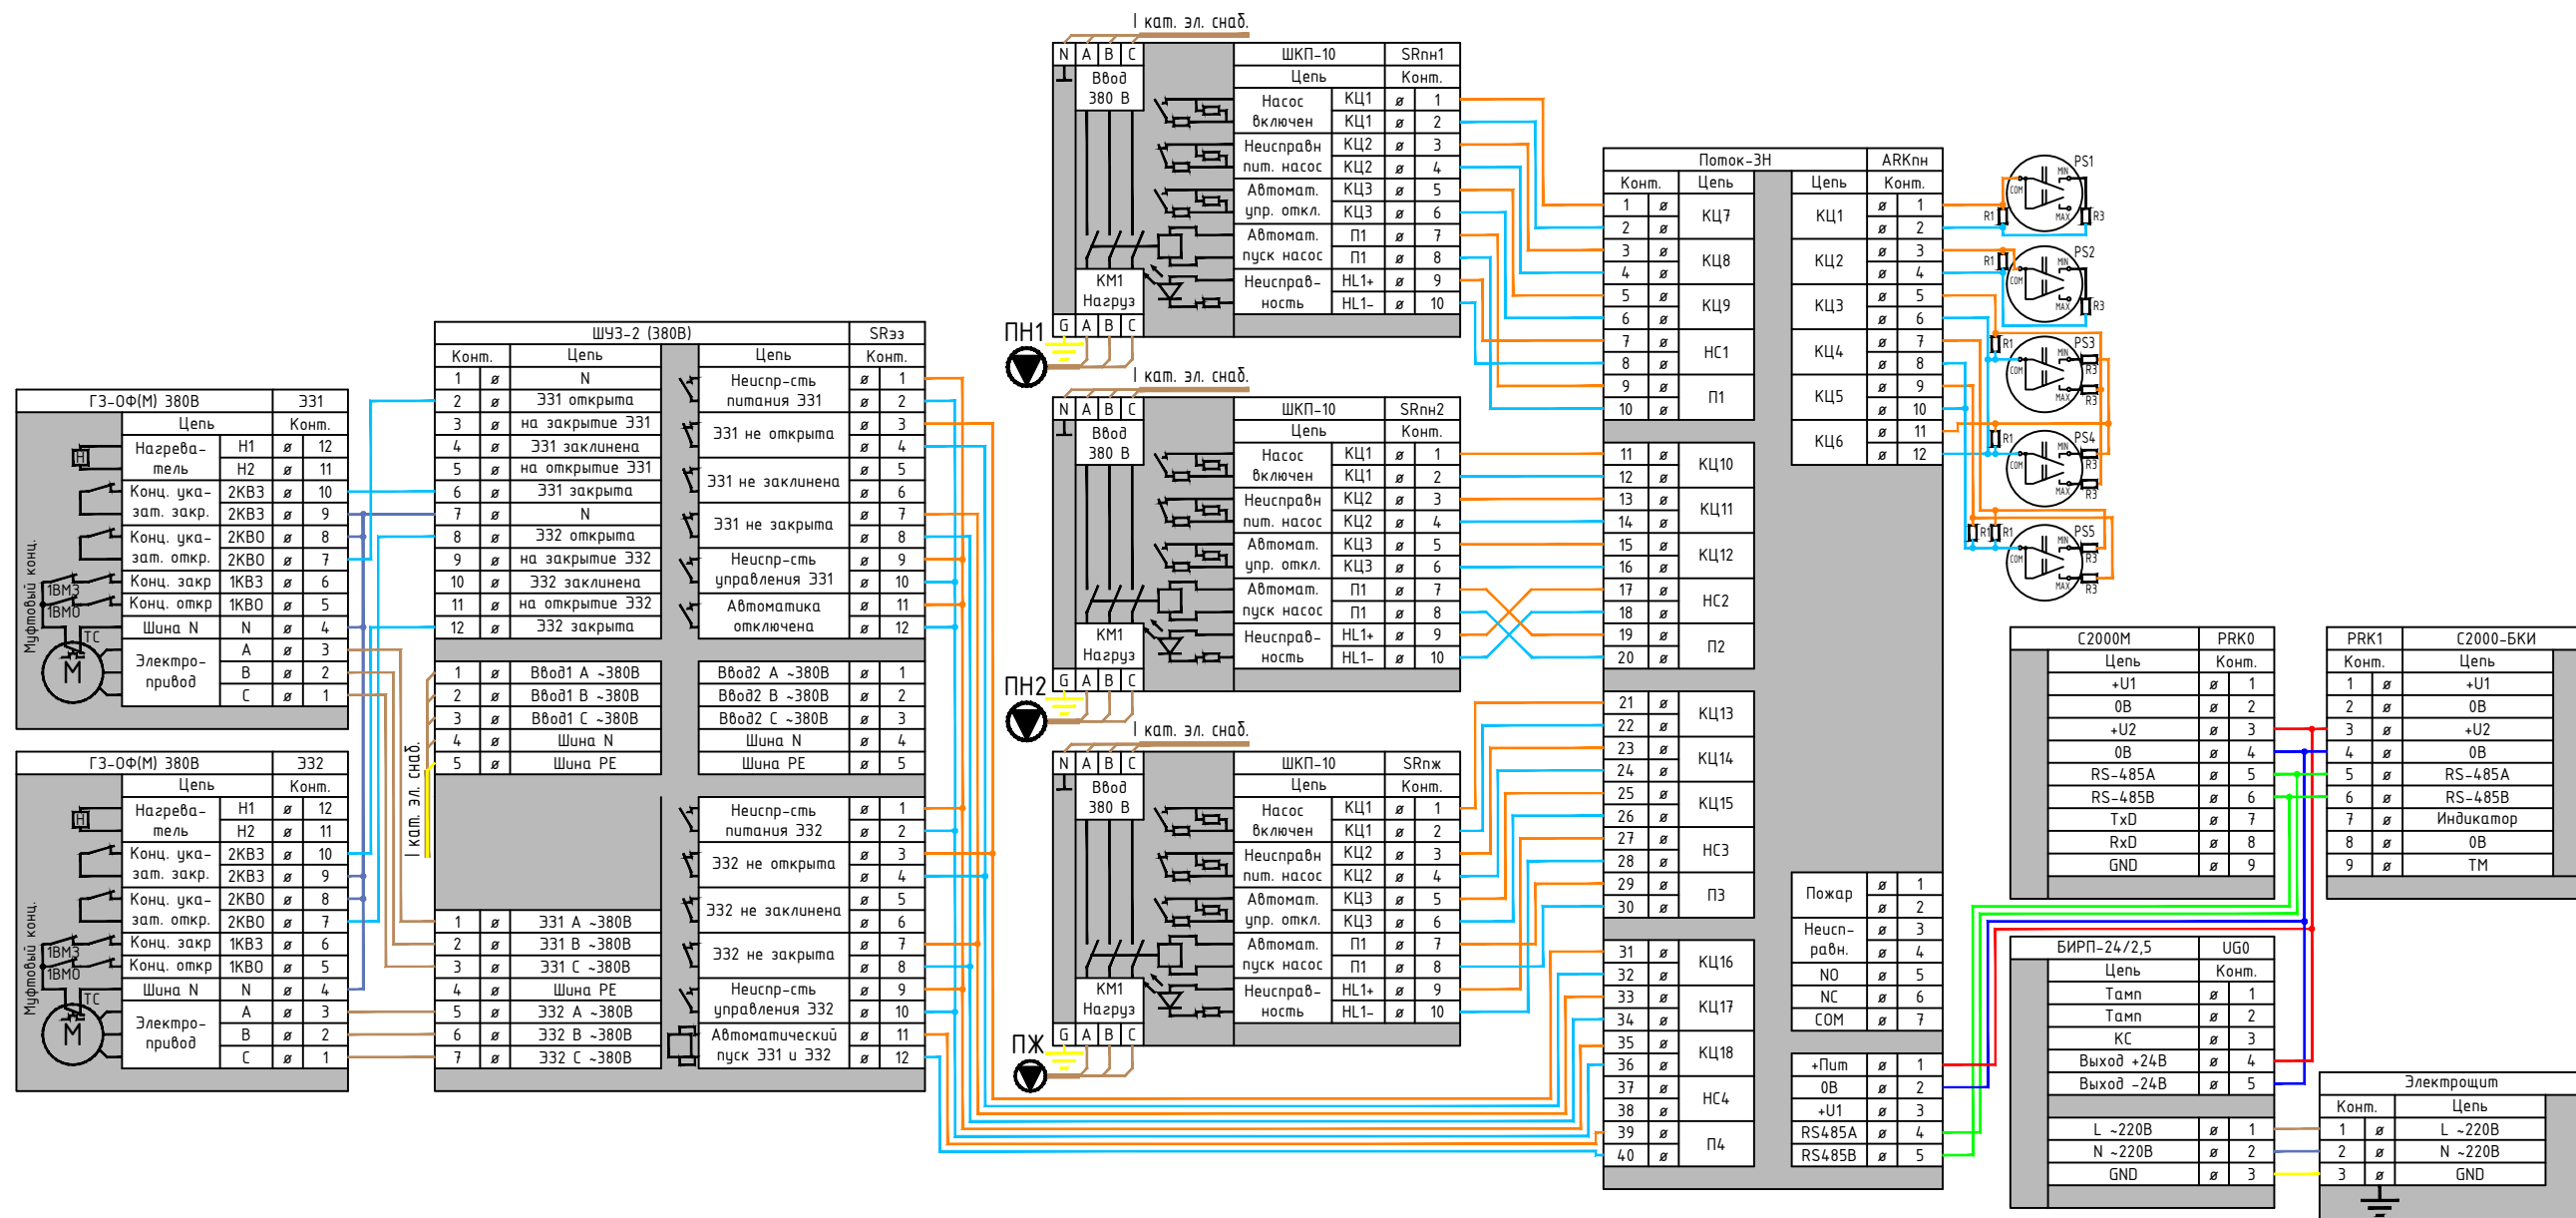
I кат. эл. снаб.

| N | A | B | C |
|---|---|---|---|

Ввод 380 В

KM1 Нагруз

| G | A | B | C |
|---|---|---|---|

ПН1

| ШКП-10 | | SRпн1 |
|---|---|---|
| Цепь | | Конт. |
| Насос включен | КЦ1 | ø 1 |
| | КЦ1 | ø 2 |
| Неисправн пит. насос | КЦ2 | ø 3 |
| | КЦ2 | ø 4 |
| Автомат. упр. откл. | КЦ3 | ø 5 |
| | КЦ3 | ø 6 |
| Автомат. пуск насос | П1 | ø 7 |
| | П1 | ø 8 |
| Неисправ-ность | HL1+ | ø 9 |
| | HL1- | ø 10 |

I кат. эл. снаб.

ПН2

| ШКП-10 | | SRпн2 |
|---|---|---|
| Цепь | | Конт. |
| Насос включен | КЦ1 | ø 1 |
| | КЦ1 | ø 2 |
| Неисправн пит. насос | КЦ2 | ø 3 |
| | КЦ2 | ø 4 |
| Автомат. упр. откл. | КЦ3 | ø 5 |
| | КЦ3 | ø 6 |
| Автомат. пуск насос | П1 | ø 7 |
| | П1 | ø 8 |
| Неисправ-ность | HL1+ | ø 9 |
| | HL1- | ø 10 |

I кат. эл. снаб.

ПЖ

| ШКП-10 | | SRпж |
|---|---|---|
| Цепь | | Конт. |
| Насос включен | КЦ1 | ø 1 |
| | КЦ1 | ø 2 |
| Неисправн пит. насос | КЦ2 | ø 3 |
| | КЦ2 | ø 4 |
| Автомат. упр. откл. | КЦ3 | ø 5 |
| | КЦ3 | ø 6 |
| Автомат. пуск насос | П1 | ø 7 |
| | П1 | ø 8 |
| Неисправ-ность | HL1+ | ø 9 |
| | HL1- | ø 10 |

| ГЗ-ОФ(М) 380В | | ЭЗ1 |
|---|---|---|
| Цепь | | Конт. |
| Нагрева-тель | H1 | ø 12 |
| | H2 | ø 11 |
| Конц. ука-зат. закр. | 2КВЗ | ø 10 |
| | 2КВЗ | ø 9 |
| Конц. ука-зат. откр. | 2КВО | ø 8 |
| | 2КВО | ø 7 |
| Конц. закр | 1КВЗ | ø 6 |
| Конц. откр | 1КВО | ø 5 |
| Шина N | N | ø 4 |
| Электро-привод | A | ø 3 |
| | B | ø 2 |
| | C | ø 1 |

Муфтовый конц. 1ВМЗ 1ВМО ТС М

| ГЗ-ОФ(М) 380В | | ЭЗ2 |
|---|---|---|
| Цепь | | Конт. |
| Нагрева-тель | H1 | ø 12 |
| | H2 | ø 11 |
| Конц. ука-зат. закр. | 2КВЗ | ø 10 |
| | 2КВЗ | ø 9 |
| Конц. ука-зат. откр. | 2КВО | ø 8 |
| | 2КВО | ø 7 |
| Конц. закр | 1КВЗ | ø 6 |
| Конц. откр | 1КВО | ø 5 |
| Шина N | N | ø 4 |
| Электро-привод | A | ø 3 |
| | B | ø 2 |
| | C | ø 1 |

Муфтовый конц. 1ВМЗ 1ВМО ТС М

I кат. эл. снаб.

| ШУЗ-2 (380В) | | | | SRзз |
|---|---|---|---|---|
| Конт. | Цепь | Цепь | | Конт. |
| 1 ø | N | Неиспр-сть питания ЭЗ1 | ø | 1 |
| 2 ø | ЭЗ1 открыта | | ø | 2 |
| 3 ø | на закрытие ЭЗ1 | ЭЗ1 не открыта | ø | 3 |
| 4 ø | ЭЗ1 заклинена | | ø | 4 |
| 5 ø | на открытие ЭЗ1 | ЭЗ1 не заклинена | ø | 5 |
| 6 ø | ЭЗ1 закрыта | | ø | 6 |
| 7 ø | N | ЭЗ1 не закрыта | ø | 7 |
| 8 ø | ЭЗ2 открыта | | ø | 8 |
| 9 ø | на закрытие ЭЗ2 | Неиспр-сть управления ЭЗ1 | ø | 9 |
| 10 ø | ЭЗ2 заклинена | | ø | 10 |
| 11 ø | на открытие ЭЗ2 | Автоматика отключена | ø | 11 |
| 12 ø | ЭЗ2 закрыта | | ø | 12 |
| 1 ø | Ввод1 A ~380В | Ввод2 A ~380В | ø | 1 |
| 2 ø | Ввод1 B ~380В | Ввод2 B ~380В | ø | 2 |
| 3 ø | Ввод1 C ~380В | Ввод2 C ~380В | ø | 3 |
| 4 ø | Шина N | Шина N | ø | 4 |
| 5 ø | Шина PE | Шина PE | ø | 5 |
| | | Неиспр-сть питания ЭЗ2 | ø | 1 |
| | | | ø | 2 |
| | | ЭЗ2 не открыта | ø | 3 |
| | | | ø | 4 |
| | | ЭЗ2 не заклинена | ø | 5 |
| | | | ø | 6 |
| 1 ø | ЭЗ1 A ~380В | ЭЗ2 не закрыта | ø | 7 |
| 2 ø | ЭЗ1 B ~380В | | ø | 8 |
| 3 ø | ЭЗ1 C ~380В | Неиспр-сть управления ЭЗ2 | ø | 9 |
| 4 ø | Шина PE | | ø | 10 |
| 5 ø | ЭЗ2 A ~380В | Автоматический пуск ЭЗ1 и ЭЗ2 | ø | 11 |
| 6 ø | ЭЗ2 B ~380В | | ø | 12 |
| 7 ø | ЭЗ2 C ~380В | | | |

| Поток-3Н | | | | ARKпн |
|---|---|---|---|---|
| Конт. | Цепь | Цепь | | Конт. |
| 1 ø | КЦ7 | КЦ1 | ø | 1 |
| 2 ø | | | ø | 2 |
| 3 ø | КЦ8 | КЦ2 | ø | 3 |
| 4 ø | | | ø | 4 |
| 5 ø | КЦ9 | КЦ3 | ø | 5 |
| 6 ø | | | ø | 6 |
| 7 ø | НС1 | КЦ4 | ø | 7 |
| 8 ø | | | ø | 8 |
| 9 ø | П1 | КЦ5 | ø | 9 |
| 10 ø | | | ø | 10 |
| 11 ø | КЦ10 | КЦ6 | ø | 11 |
| 12 ø | | | ø | 12 |
| 13 ø | КЦ11 | | | |
| 14 ø | | | | |
| 15 ø | КЦ12 | | | |
| 16 ø | | | | |
| 17 ø | НС2 | | | |
| 18 ø | | | | |
| 19 ø | П2 | | | |
| 20 ø | | | | |
| 21 ø | КЦ13 | | | |
| 22 ø | | | | |
| 23 ø | КЦ14 | | | |
| 24 ø | | | | |
| 25 ø | КЦ15 | | | |
| 26 ø | | | | |
| 27 ø | НС3 | | | |
| 28 ø | | | | |
| 29 ø | П3 | Пожар | ø | 1 |
| 30 ø | | | ø | 2 |
| 31 ø | КЦ16 | Неисп-равн. | ø | 3 |
| 32 ø | | | ø | 4 |
| 33 ø | КЦ17 | NO | ø | 5 |
| 34 ø | | NC | ø | 6 |
| 35 ø | КЦ18 | COM | ø | 7 |
| 36 ø | | +Пит | ø | 1 |
| 37 ø | НС4 | 0В | ø | 2 |
| 38 ø | | +U1 | ø | 3 |
| 39 ø | П4 | RS485A | ø | 4 |
| 40 ø | | RS485B | ø | 5 |

PS1 R1 R3 COM MIN MAX
PS2 R1 R3 COM MIN MAX
PS3 R1 R3 COM MIN MAX
PS4 R1 R3 COM MIN MAX
PS5 R1 R3 COM MIN MAX

| С2000М | | PRK0 |
|---|---|---|
| Цепь | | Конт. |
| +U1 | ø | 1 |
| 0В | ø | 2 |
| +U2 | ø | 3 |
| 0В | ø | 4 |
| RS-485A | ø | 5 |
| RS-485B | ø | 6 |
| TxD | ø | 7 |
| RxD | ø | 8 |
| GND | ø | 9 |

| PRK1 | | С2000-БКИ |
|---|---|---|
| Конт. | | Цепь |
| 1 | ø | +U1 |
| 2 | ø | 0В |
| 3 | ø | +U2 |
| 4 | ø | 0В |
| 5 | ø | RS-485A |
| 6 | ø | RS-485B |
| 7 | ø | Индикатор |
| 8 | ø | 0В |
| 9 | ø | TM |

| БИРП-24/2,5 | | UG0 |
|---|---|---|
| Цепь | | Конт. |
| Тамп | ø | 1 |
| Тамп | ø | 2 |
| КС | ø | 3 |
| Выход +24В | ø | 4 |
| Выход -24В | ø | 5 |
| L ~220В | ø | 1 |
| N ~220В | ø | 2 |
| GND | ø | 3 |

| Электрощит | | |
|---|---|---|
| Конт. | | Цепь |
| 1 | ø | L ~220В |
| 2 | ø | N ~220В |
| 3 | ø | GND |